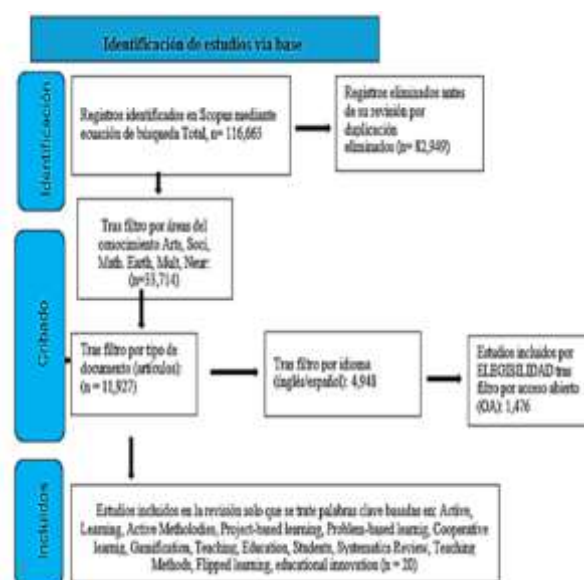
Identificación de estudios vía base

Identificación

Registros identificados en Scopus mediante ecuación de búsqueda Total, n= 116,665

Registros eliminados antes de su revisión por duplicación eliminados (n= 82,949)

Tras filtro por áreas del conocimiento Arts, Soci, Math. Earth, Mult, Near: (n=33,714)

Cribado

Tras filtro por tipo de documento (artículos): (n = 11,927)

Tras filtro por idioma (inglés/español): 4,948

Estudios incluidos por ELEGIBILIDAD tras filtro por acceso abierto (OA): 1,476

Incluidos

Estudios incluidos en la revisión solo que se trate palabras clave basadas en: Active, Learning, Active Methodologies, Project-based learning, Problem-based learnig, Cooperative learnig, Gamification, Teaching, Education, Students, Systematics Review, Teaching Methods, Flipped learning, educational innovation (n = 20)